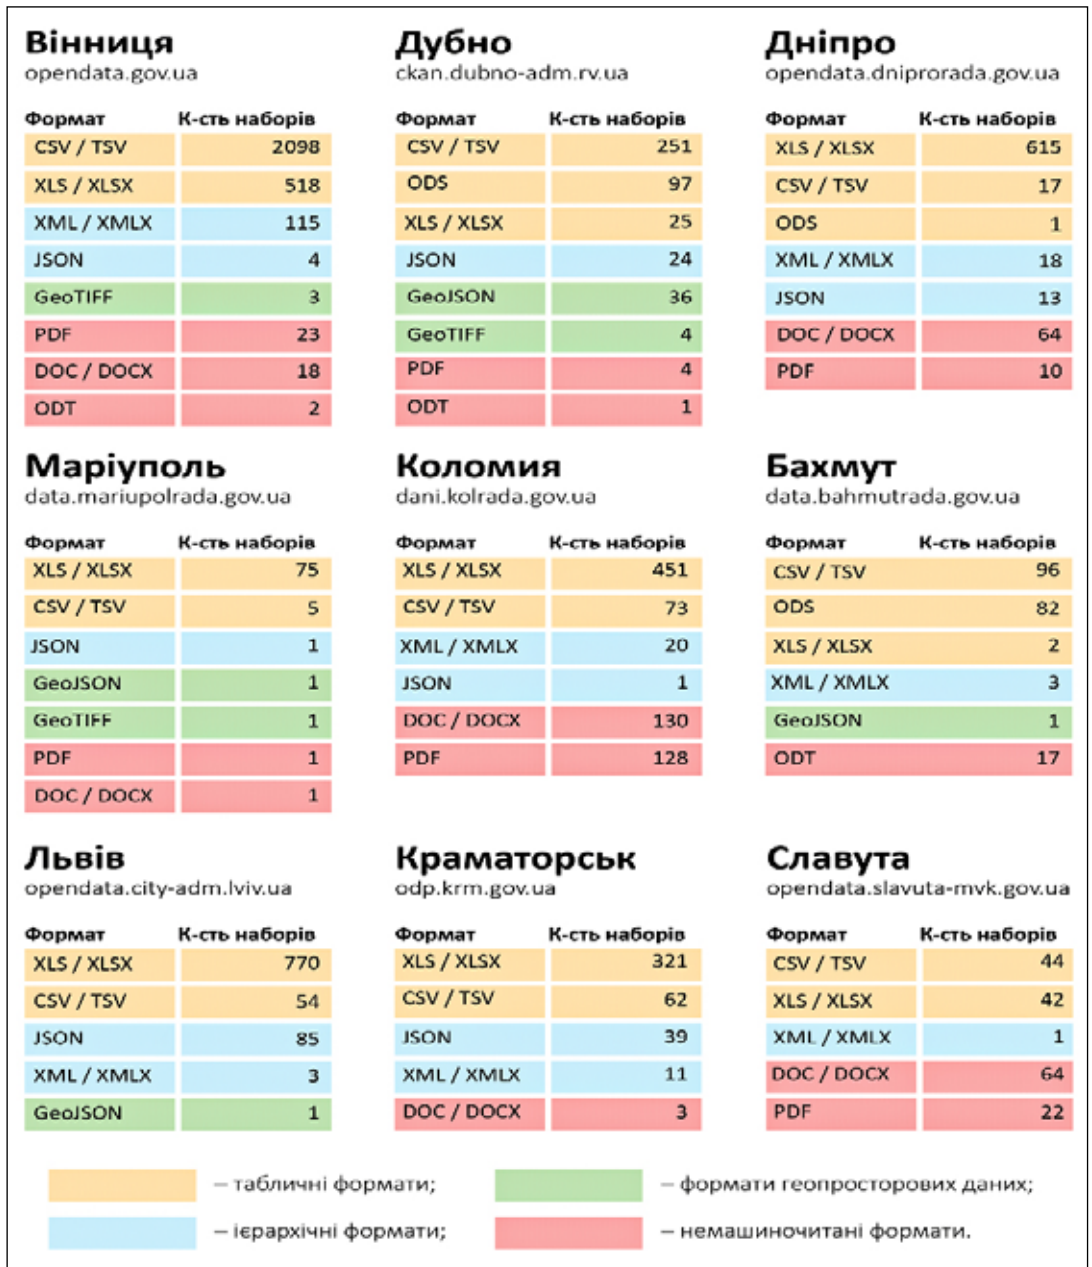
**Вінниця**
opendata.gov.ua

| Формат | К-сть наборів |
|---|---|
| CSV / TSV | 2098 |
| XLS / XLSX | 518 |
| XML / XMLX | 115 |
| JSON | 4 |
| GeoTIFF | 3 |
| PDF | 23 |
| DOC / DOCX | 18 |
| ODT | 2 |

**Дубно**
ckan.dubno-adm.rv.ua

| Формат | К-сть наборів |
|---|---|
| CSV / TSV | 251 |
| ODS | 97 |
| XLS / XLSX | 25 |
| JSON | 24 |
| GeoJSON | 36 |
| GeoTIFF | 4 |
| PDF | 4 |
| ODT | 1 |

**Дніпро**
opendata.dniprorada.gov.ua

| Формат | К-сть наборів |
|---|---|
| XLS / XLSX | 615 |
| CSV / TSV | 17 |
| ODS | 1 |
| XML / XMLX | 18 |
| JSON | 13 |
| DOC / DOCX | 64 |
| PDF | 10 |

**Маріуполь**
data.mariupolrada.gov.ua

| Формат | К-сть наборів |
|---|---|
| XLS / XLSX | 75 |
| CSV / TSV | 5 |
| JSON | 1 |
| GeoJSON | 1 |
| GeoTIFF | 1 |
| PDF | 1 |
| DOC / DOCX | 1 |

**Коломия**
dani.kolrada.gov.ua

| Формат | К-сть наборів |
|---|---|
| XLS / XLSX | 451 |
| CSV / TSV | 73 |
| XML / XMLX | 20 |
| JSON | 1 |
| DOC / DOCX | 130 |
| PDF | 128 |

**Бахмут**
data.bahmutrada.gov.ua

| Формат | К-сть наборів |
|---|---|
| CSV / TSV | 96 |
| ODS | 82 |
| XLS / XLSX | 2 |
| XML / XMLX | 3 |
| GeoJSON | 1 |
| ODT | 17 |

**Львів**
opendata.city-adm.lviv.ua

| Формат | К-сть наборів |
|---|---|
| XLS / XLSX | 770 |
| CSV / TSV | 54 |
| JSON | 85 |
| XML / XMLX | 3 |
| GeoJSON | 1 |

**Краматорськ**
odp.krm.gov.ua

| Формат | К-сть наборів |
|---|---|
| XLS / XLSX | 321 |
| CSV / TSV | 62 |
| JSON | 39 |
| XML / XMLX | 11 |
| DOC / DOCX | 3 |

**Славута**
opendata.slavuta-mvk.gov.ua

| Формат | К-сть наборів |
|---|---|
| CSV / TSV | 44 |
| XLS / XLSX | 42 |
| XML / XMLX | 1 |
| DOC / DOCX | 64 |
| PDF | 22 |

– табличні формати;
– ієрархічні формати;
– формати геопросторових даних;
– немашиночитані формати.